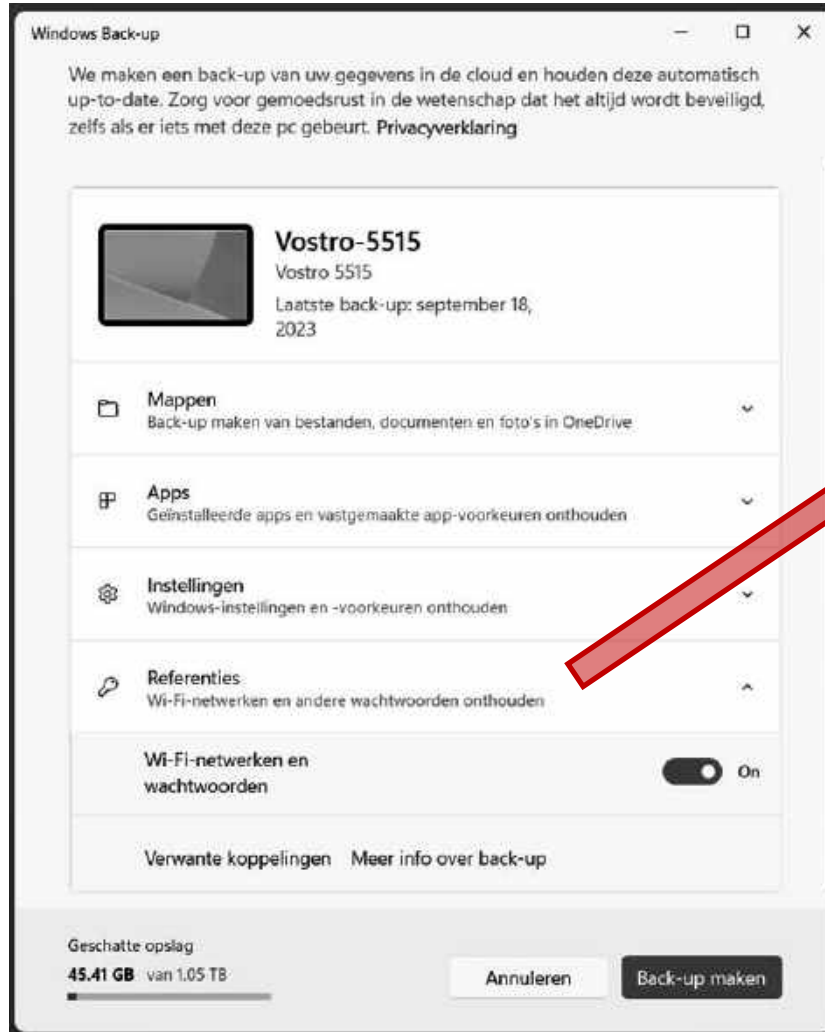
Windows Back-up

We maken een back-up van uw gegevens in de cloud en houden deze automatisch up-to-date. Zorg voor gemoedsrust in de wetenschap dat het altijd wordt beveiligd, zelfs als er iets met deze pc gebeurt. Privacyverklaring

Vostro-5515
Vostro 5515
Laatste back-up: september 18, 2023

Mappen
Back-up maken van bestanden, documenten en foto's in OneDrive

Apps
Geïnstalleerde apps en vastgemaakte app-voorkeuren onthouden

Instellingen
Windows-instellingen en -voorkeuren onthouden

Referenties
Wi-Fi-netwerken en andere wachtwoorden onthouden

Wi-Fi-netwerken en wachtwoorden

On

Verwante koppelingen Meer info over back-up

Geschatte opslag
45.41 GB van 1.05 TB

Annuleren

Back-up maken